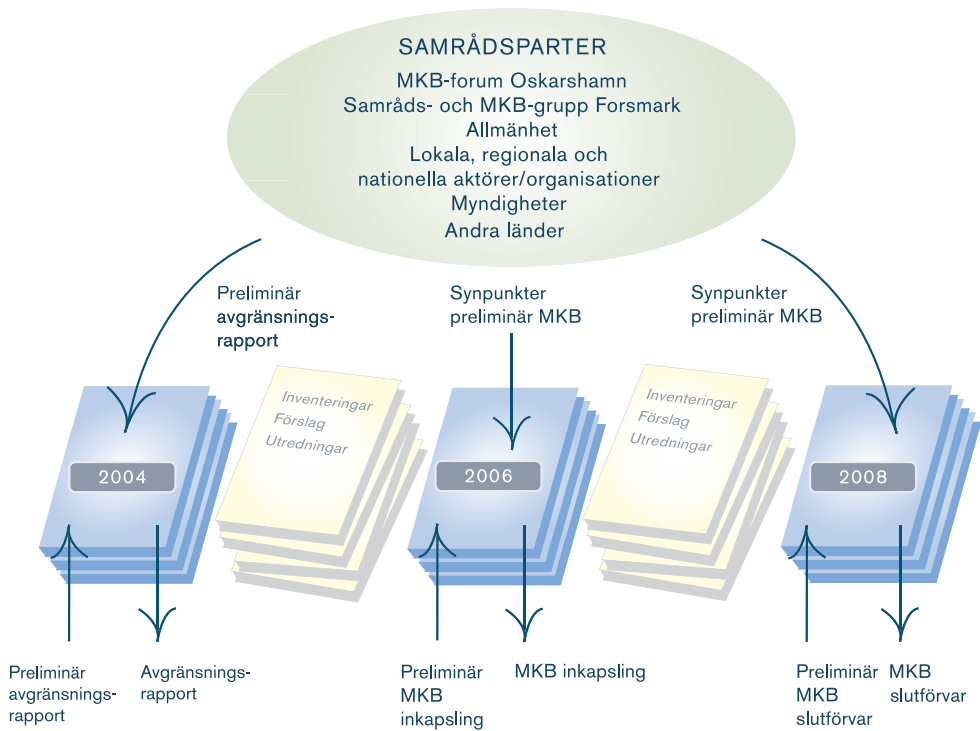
SAMRÅDSPARTER
MKB-forum Oskarshamn
Samråds- och MKB-grupp Forsmark
Allmänhet
Lokala, regionala och nationella aktörer/organisationer
Myndigheter
Andra länder

Preliminär avgränsningsrapport

Synpunkter preliminär MKB

Synpunkter preliminär MKB

2004

Inventeringar
Förslag
Utredningar

2006

Inventeringar
Förslag
Utredningar

2008

Preliminär avgränsningsrapport

Avgränsningsrapport

Preliminär MKB inkapsling

MKB inkapsling

Preliminär MKB slutförvar

MKB slutförvar